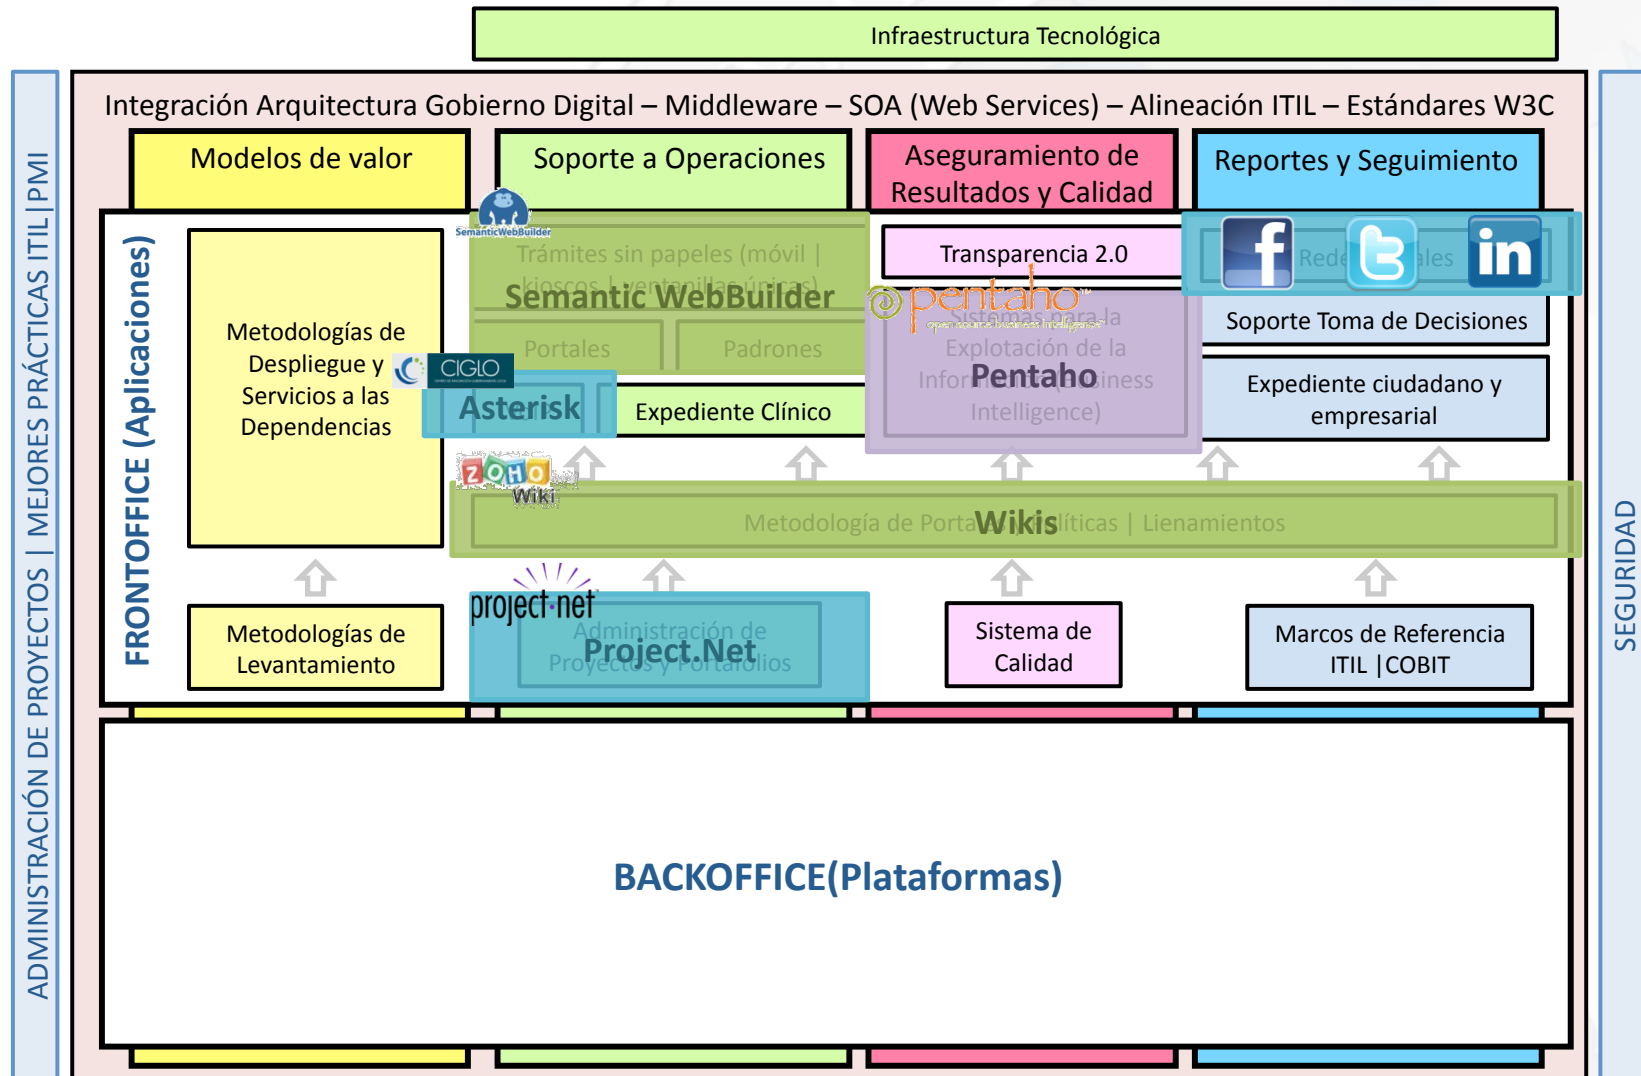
Infraestructura Tecnológica

ADMINISTRACIÓN DE PROYECTOS | MEJORES PRÁCTICAS ITIL | PMI

Integración Arquitectura Gobierno Digital – Middleware – SOA (Web Services) – Alineación ITIL – Estándares W3C

Modelos de valor

Soporte a Operaciones

Aseguramiento de Resultados y Calidad

Reportes y Seguimiento

FRONTOFFICE (Aplicaciones)

Metodologías de Despliegue y Servicios a las Dependencias

SemanticWebBuilder

Trámites sin papeles (móvil | kioscos | ventanillas únicas)

Semantic WebBuilder

Portales

Padrones

CIGLO

Asterisk

Expediente Clínico

Transparencia 2.0

pentaho

open source business intelligence

Sistemas para la Explotación de la Información (Business Intelligence)

Pentaho

Redes Sociales

Soporte Toma de Decisiones

Expediente ciudadano y empresarial

ZOHO Wiki

Metodología de Portales | Políticas | Lienamientos

Wikis

Metodologías de Levantamiento

project·net

Administración de Proyectos y Portafolios

Project.Net

Sistema de Calidad

Marcos de Referencia ITIL |COBIT

BACKOFFICE(Plataformas)

SEGURIDAD